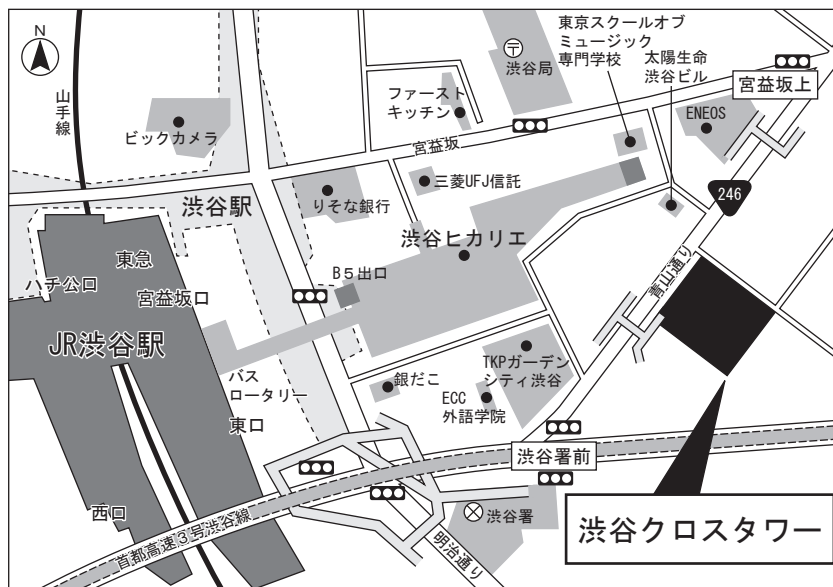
N

山手線

ビックカメラ

ファースト
キッチン

〒
渋谷局

東京スクールオブ
ミュージック
専門学校

太陽生命
渋谷ビル

宮益坂上

ENEOS

宮益坂

三菱UFJ信託

りそな銀行

渋谷駅

246

渋谷ヒカリエ

青山通り

東急

ハチ公口

宮益坂口

B5出口

JR渋谷駅

バス
ロータリー

東口

銀だこ

TKPガーデン
シティ渋谷

ECC
外語学院

渋谷署前

渋谷署

西口

首都高速3号渋谷線

明治通り

渋谷クロスタワー